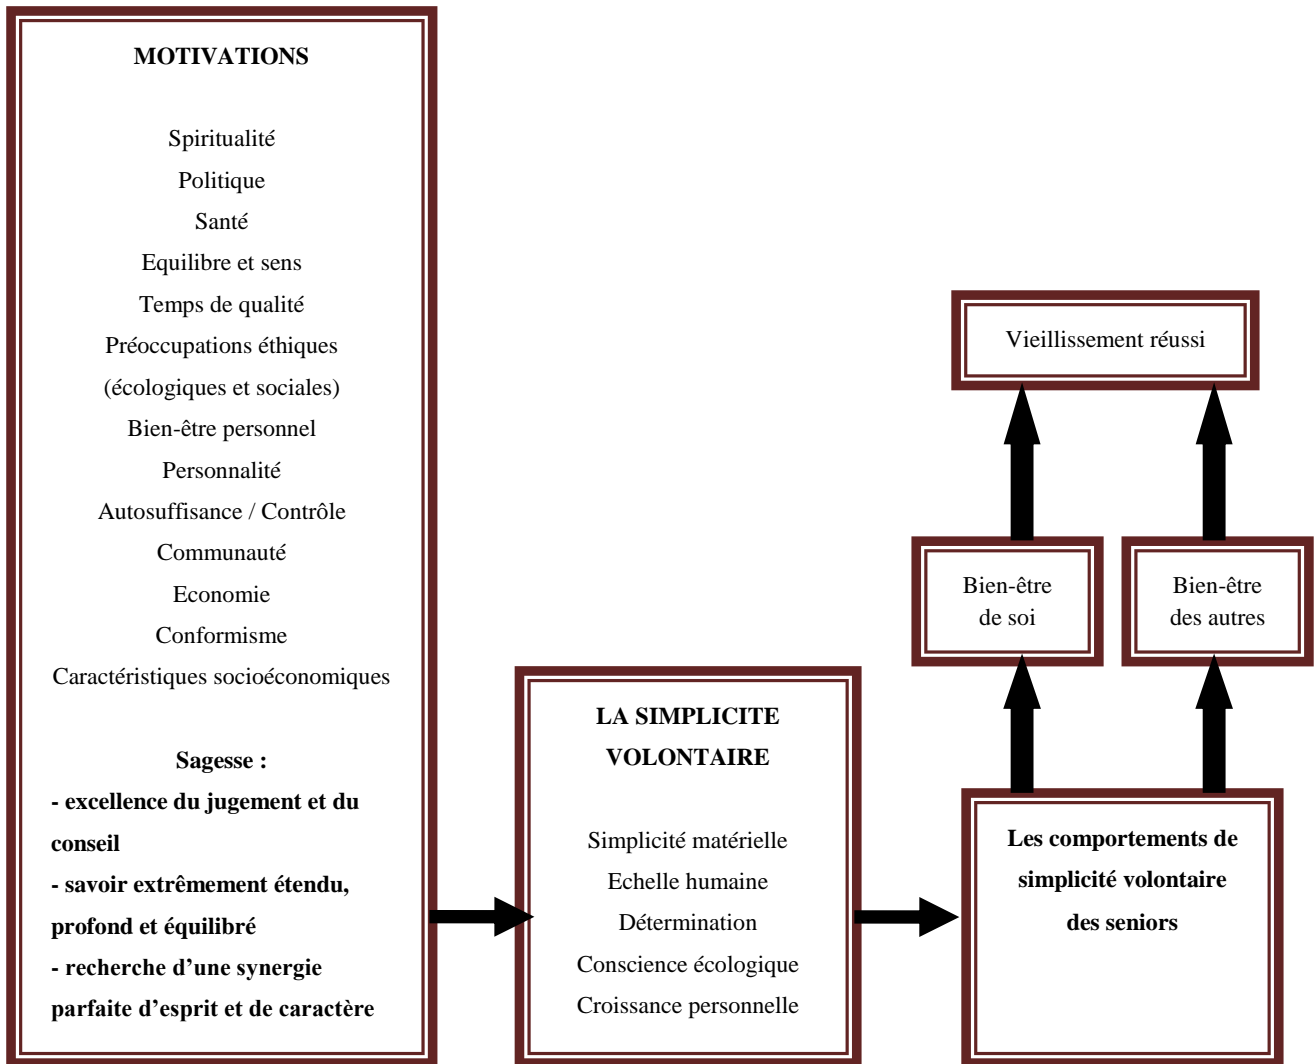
MOTIVATIONS

Spiritualité
Politique
Santé
Equilibre et sens
Temps de qualité
Préoccupations éthiques
(écologiques et sociales)
Bien-être personnel
Personnalité
Autosuffisance / Contrôle
Communauté
Economie
Conformisme
Caractéristiques socioéconomiques

Sagesse :
- excellence du jugement et du conseil
- savoir extrêmement étendu, profond et équilibré
- recherche d'une synergie parfaite d'esprit et de caractère

LA SIMPLICITE VOLONTAIRE

Simplicité matérielle
Echelle humaine
Détermination
Conscience écologique
Croissance personnelle

Vieillissement réussi

Bien-être de soi

Bien-être des autres

Les comportements de simplicité volontaire des seniors